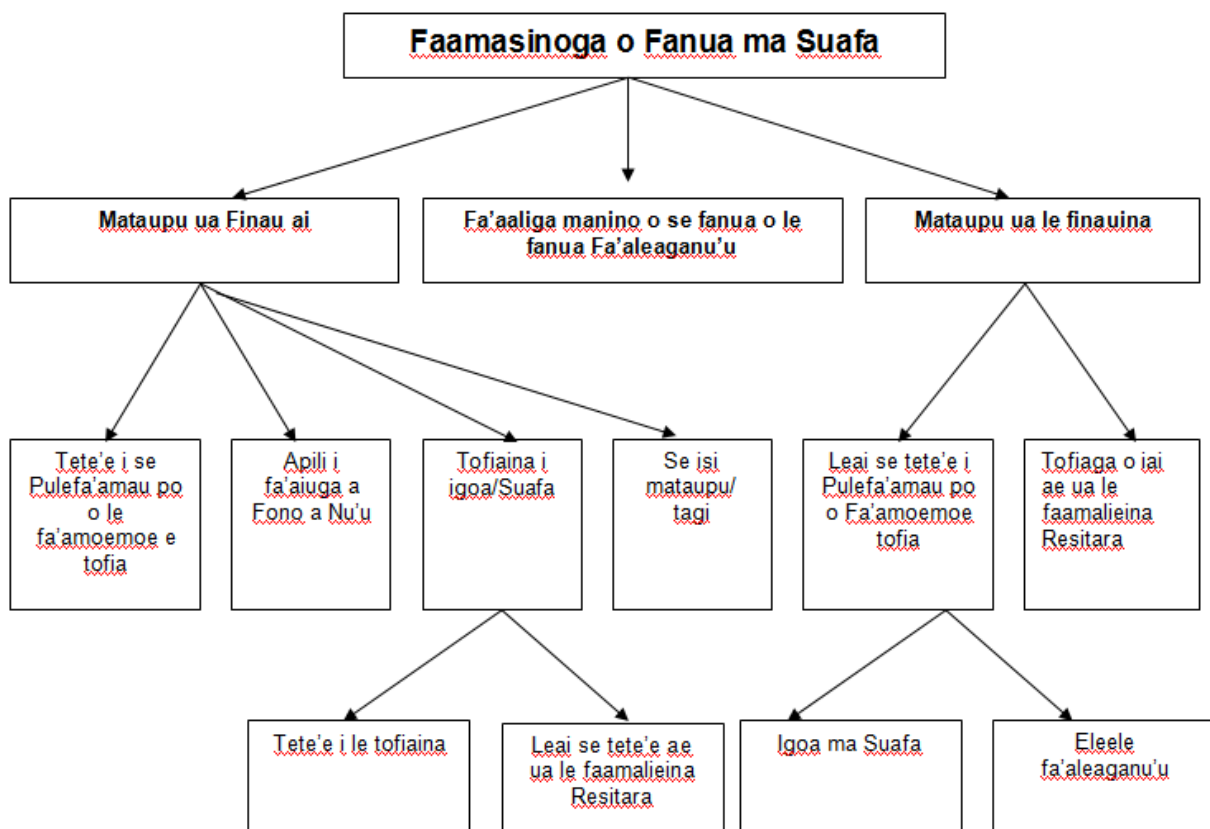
Faamasinoga o Fanua ma Suafa

Mataupu ua Finau ai

Fa'aaliga manino o se fanua o le fanua Fa'aleaganu'u

Mataupu ua le finauina

Tete'e i se Pulefa'amau po o le fa'amoemoe e tofia

Apili i fa'aiuga a Fono a Nu'u

Tofiaina i igoa/Suafa

Se isi mataupu/ tagi

Leai se tete'e i Pulefa'amau po o Fa'amoemoe tofia

Tofiaga o iai ae ua le faamalieina Resitara

Tete'e i le tofiaina

Leai se tete'e ae ua le faamalieina Resitara

Igoa ma Suafa

Eleele fa'aleaganu'u